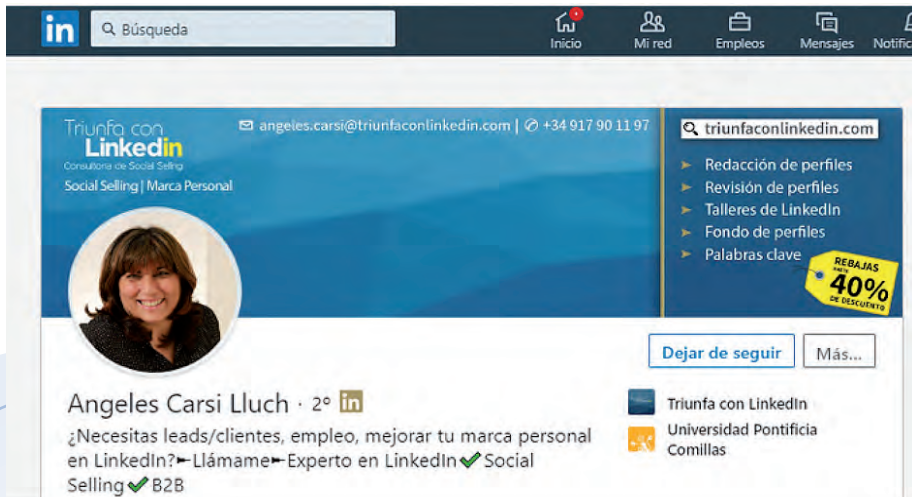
in Búsqueda

Inicio Mi red Empleos Mensajes Notific

Triunfa con LinkedIn
Consultora de Social Selling
Social Selling | Marca Personal

angeles.carsi@triunfaconlinkedin.com | +34 917 90 11 97

triunfaconlinkedin.com

► Redacción de perfiles
► Revisión de perfiles
► Talleres de LinkedIn
► Fondo de perfiles
► Palabras clave

REBAJAS HASTA 40% DE DESCUENTO

Dejar de seguir Más...

Angeles Carsi Lluch · 2º in

¿Necesitas leads/clientes, empleo, mejorar tu marca personal en LinkedIn?➸Llámame➸Experto en LinkedIn✔Social Selling✔B2B

Triunfa con LinkedIn

Universidad Pontificia Comillas